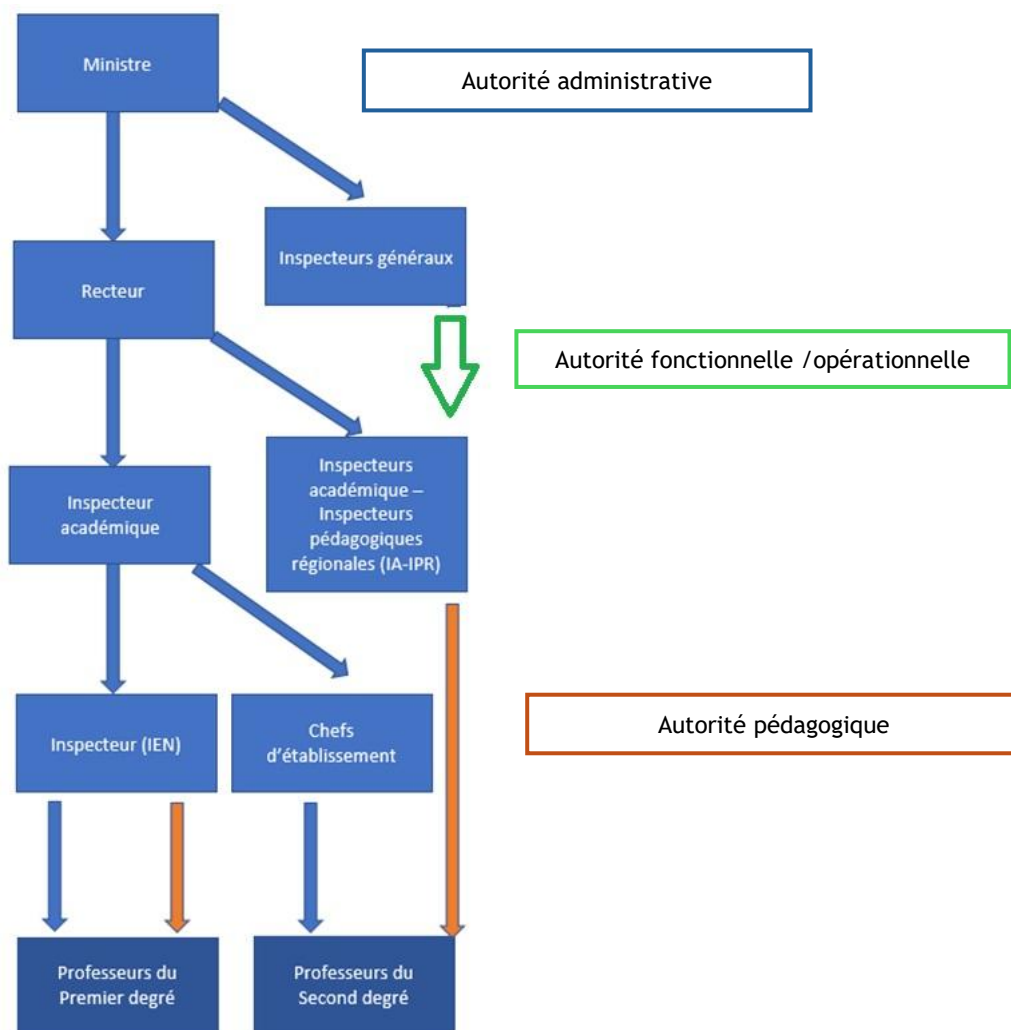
Ministre

Autorité administrative

Inspecteurs généraux

Recteur

Autorité fonctionnelle /opérationnelle

Inspecteur académique

Inspecteurs académique – Inspecteurs pédagogiques régionales (IA-IPR)

Inspecteur (IEN)

Chefs d'établissement

Autorité pédagogique

Professeurs du Premier degré

Professeurs du Second degré